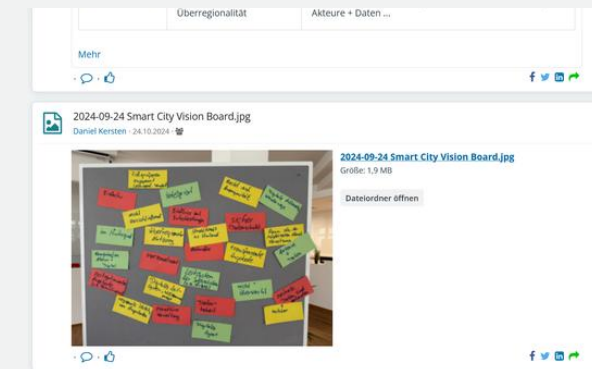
| | Überregionalität | Akteure + Daten ... |
|---|---|---|

Mehr

2024-09-24 Smart City Vision Board.jpg
Daniel Kersten · 24.10.2024

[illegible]

2024-09-24 Smart City Vision Board.jpg
Größe: 1,9 MB

Dateiordner öffnen